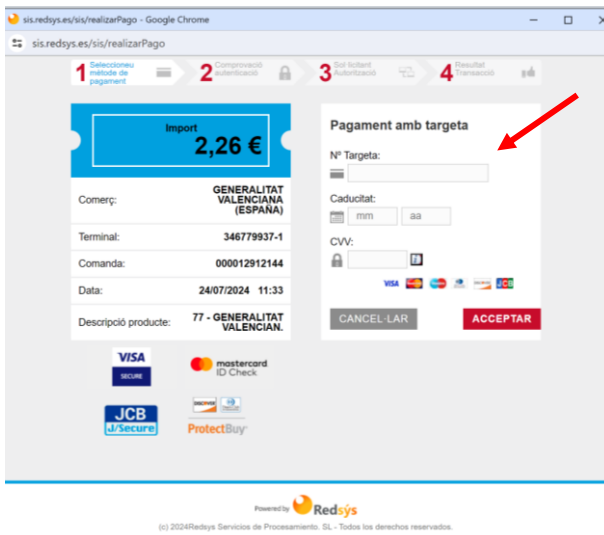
sis.redsys.es/sis/realizarPago - Google Chrome

sis.redsys.es/sis/realizarPago

1 Seleccioneu mètode de pagament
2 Comprovació autenticació
3 Sol·licitant Autorització
4 Resultat Transacció

Import
2,26 €

| Comerç: | GENERALITAT VALENCIANA (ESPAÑA) |
|---|---|
| Terminal: | 346779937-1 |
| Comanda: | 000012912144 |
| Data: | 24/07/2024 11:33 |
| Descripció producte: | 77 - GENERALITAT VALENCIAN. |

VISA SECURE
mastercard ID Check
JCB J/Secure
DISCOVER
ProtectBuy

Pagament amb targeta
Nº Targeta:
Caducitat:
mm
aa
CVV:

CANCEL·LAR
ACCEPTAR

Powered by Redsys
(c) 2024Redsys Servicios de Procesamiento. SL - Todos los derechos reservados.